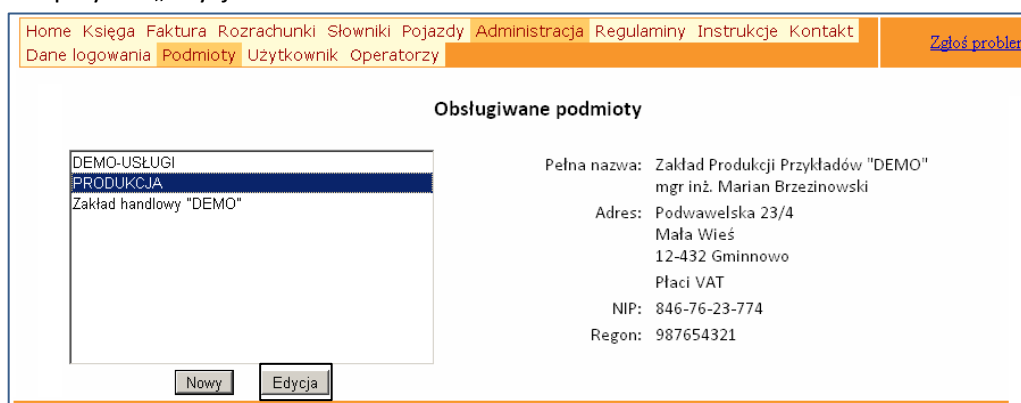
Home Księga Faktura Rozrachunki Słowniki Pojazdy Administracja Regulaminy Instrukcje Kontakt
Dane logowania Podmioty Użytkownik Operatorzy

Zgłoś probler

Obsługiwane podmioty

DEMO-USŁUGI
PRODUKCJA
Zakład handlowy "DEMO"

Nowy Edycja

| | |
|---|---|
| Pełna nazwa: | Zakład Produkcji Przykładów "DEMO" mgr inż. Marian Brzezinowski |
| Adres: | Podwawelska 23/4 Mała Wieś 12-432 Gminnowo |
| | Płaci VAT |
| NIP: | 846-76-23-774 |
| Regon: | 987654321 |